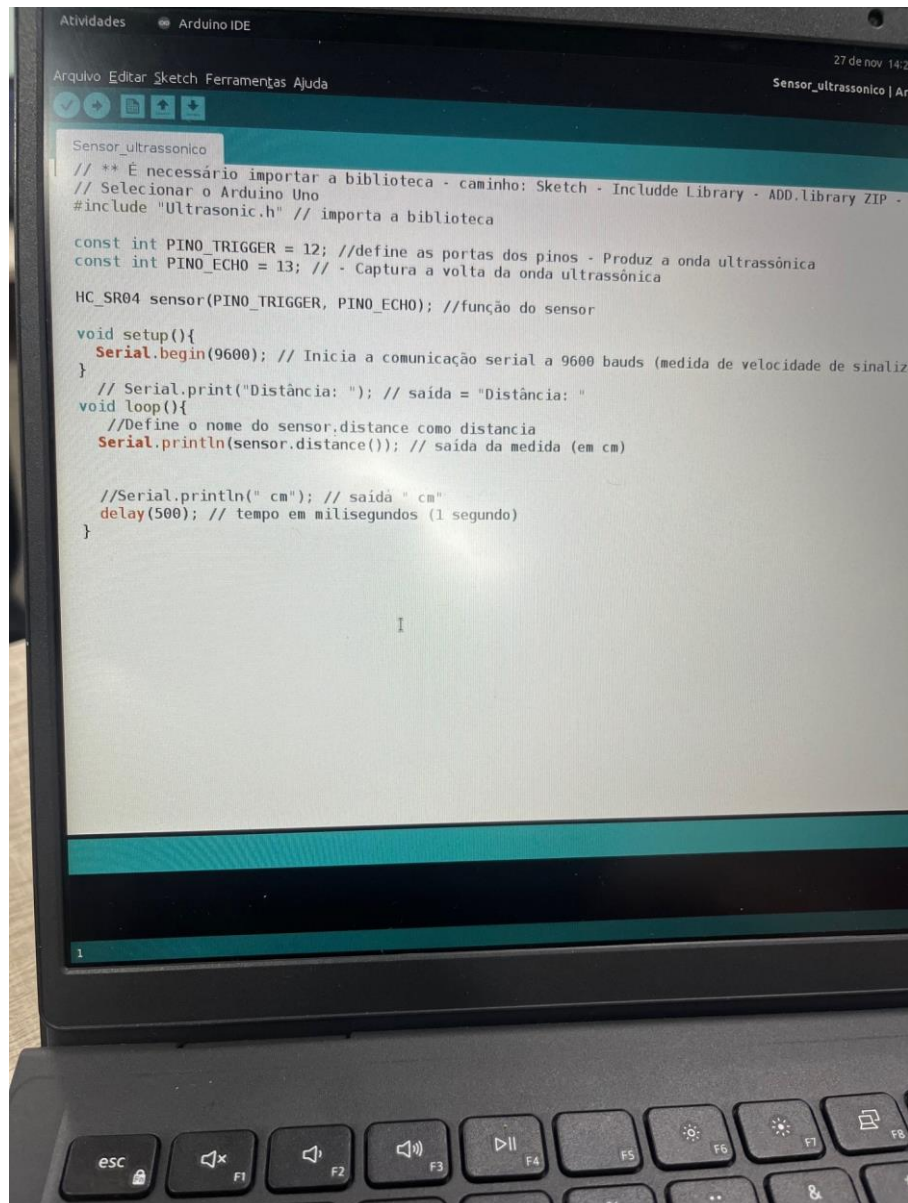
Atividades Arduino IDE

27 de nov 14:2

Arquivo Editar Sketch Ferramentas Ajuda

Sensor_ultrassonico | Ar

Sensor_ultrassonico

// ** É necessário importar a biblioteca - caminho: Sketch - Includde Library - ADD.library ZIP -
// Selecionar o Arduino Uno
#include "Ultrasonic.h" // importa a biblioteca

const int PINO_TRIGGER = 12; //define as portas dos pinos - Produz a onda ultrassônica
const int PINO_ECHO = 13; // - Captura a volta da onda ultrassônica

HC_SR04 sensor(PINO_TRIGGER, PINO_ECHO); //função do sensor

void setup(){
  Serial.begin(9600); // Inicia a comunicação serial a 9600 bauds (medida de velocidade de sinaliz
}
  // Serial.print("Distância: "); // saída = "Distância: "
void loop(){
   //Define o nome do sensor.distance como distancia
  Serial.println(sensor.distance()); // saída da medida (em cm)


  //Serial.println(" cm"); // saída " cm"
  delay(500); // tempo em milisegundos (1 segundo)
}

1

esc F1 F2 F3 F4 F5 F6 F7 F8